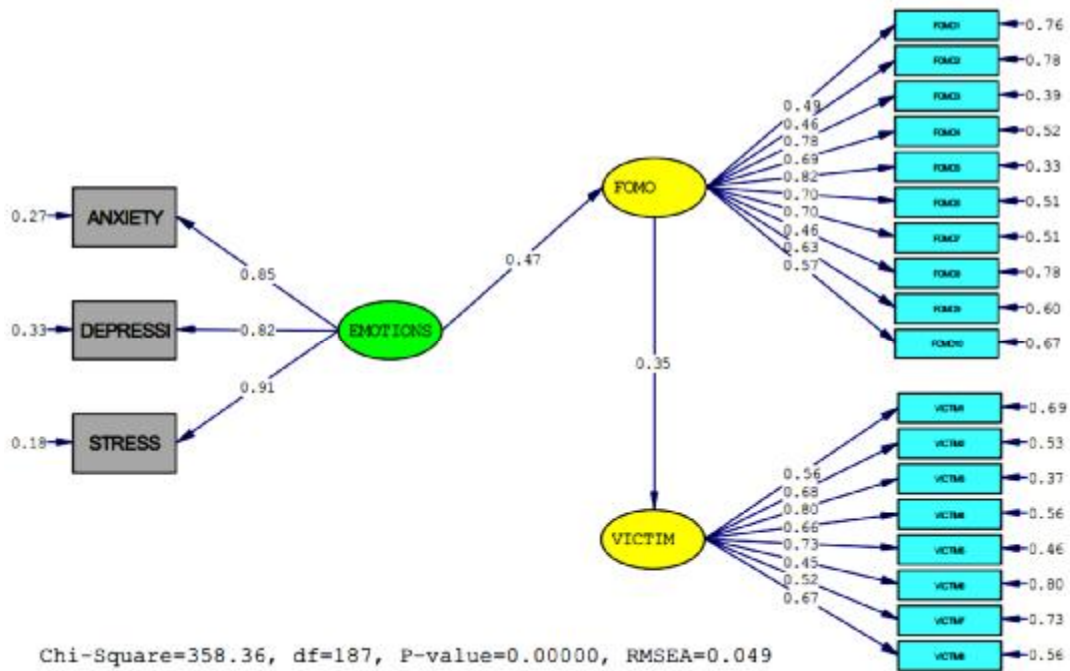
0.27 ANXIETY
0.33 DEPRESSI
0.18 STRESS
0.85
0.82
0.91
EMOTIONS
0.47
FOMO
0.35
VICTIM
0.49
0.46
0.78
0.69
0.82
0.70
0.70
0.46
0.63
0.57
FOMO1 0.76
FOMO2 0.78
FOMO3 0.39
FOMO4 0.52
FOMO5 0.33
FOMO6 0.51
FOMO7 0.51
FOMO8 0.78
FOMO9 0.60
FOMO10 0.67
0.56
0.68
0.80
0.66
0.73
0.45
0.52
0.67
VICTIM1 0.69
VICTIM2 0.53
VICTIM3 0.37
VICTIM4 0.56
VICTIM5 0.46
VICTIM6 0.80
VICTIM7 0.73
VICTIM8 0.56
Chi-Square=358.36, df=187, P-value=0.00000, RMSEA=0.049